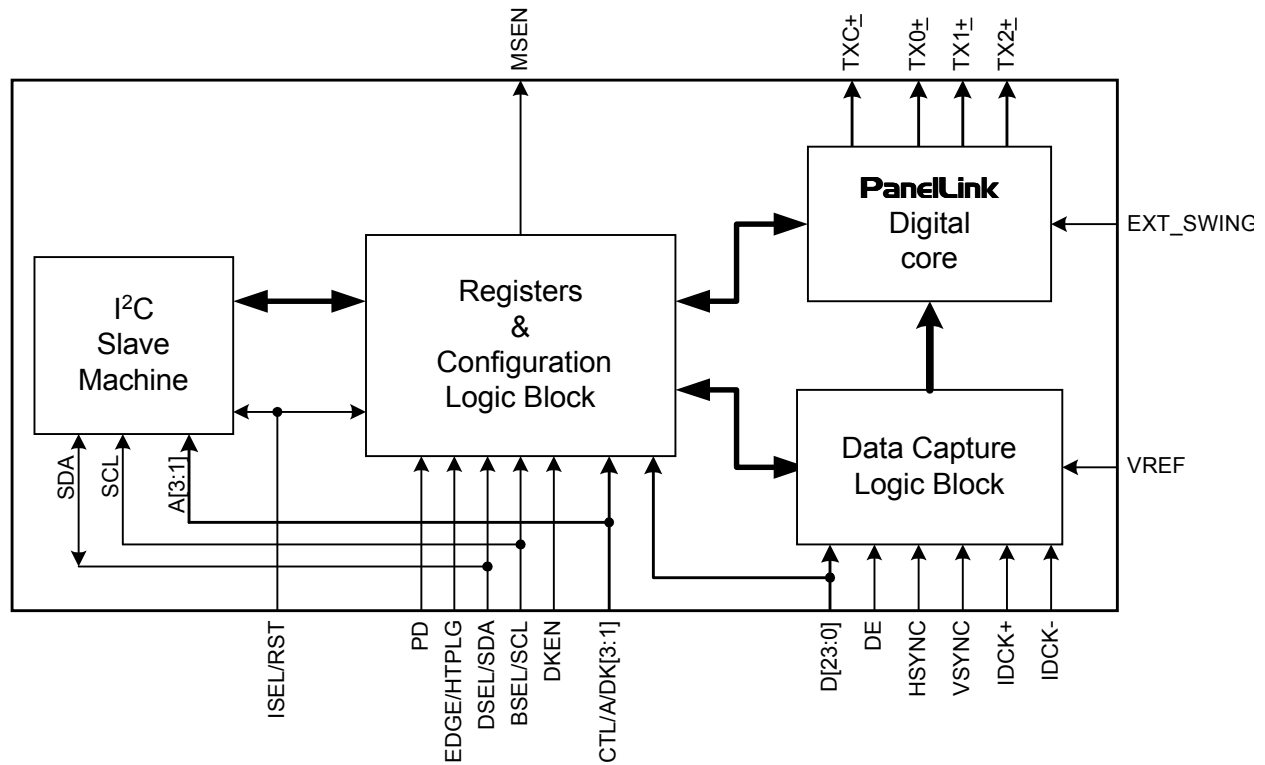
MSEN

TXC±
TX0±
TX1±
TX2±

PanelLink
Digital
core

EXT_SWING

$I^2C$
Slave
Machine

Registers
&
Configuration
Logic Block

Data Capture
Logic Block

VREF

SDA
SCL
A[3:1]

ISEL/RST
PD
EDGE/HTPLG
DSEL/SDA
BSEL/SCL
DKEN
CTL/A/DK[3:1]

D[23:0]
DE
HSYNC
VSYNC
IDCK+
IDCK-